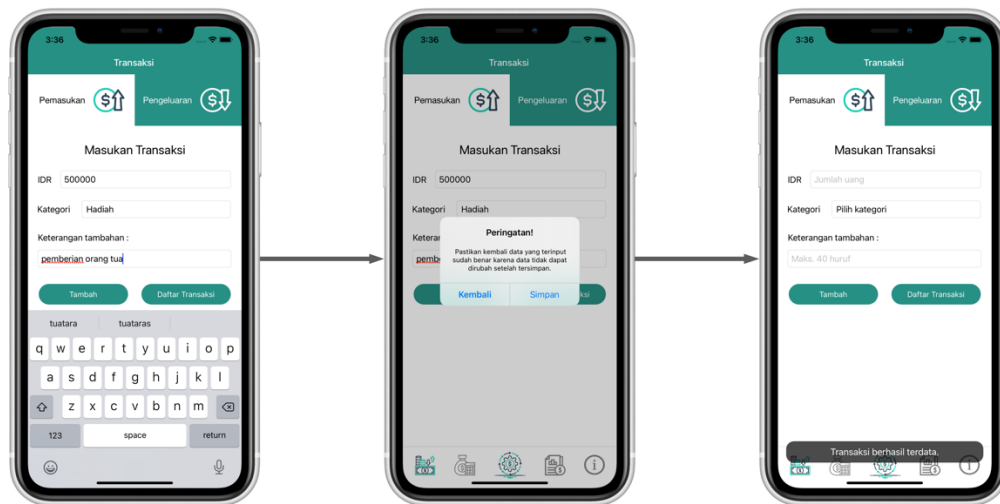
3:36

Transaksi

Pemasukan

Pengeluaran

Masukan Transaksi

IDR 500000

Kategori Hadiah

Keterangan tambahan :

pemberian orang tua

Tambah

Daftar Transaksi

tuatara tuataras

q w e r t y u i o p

a s d f g h j k l

z x c v b n m

123 space return

3:36

Transaksi

Pemasukan

Pengeluaran

Masukan Transaksi

IDR 500000

Kategori Hadiah

Keterangan

pemb

Peringatan!

Pastikan kembali data yang terinput sudah benar karena data tidak dapat dirubah setelah tersimpan.

Kembali

Simpan

3:36

Transaksi

Pemasukan

Pengeluaran

Masukan Transaksi

IDR Jumlah uang

Kategori Pilih kategori

Keterangan tambahan :

Maks. 40 huruf

Tambah

Daftar Transaksi

Transaksi berhasil terdata.